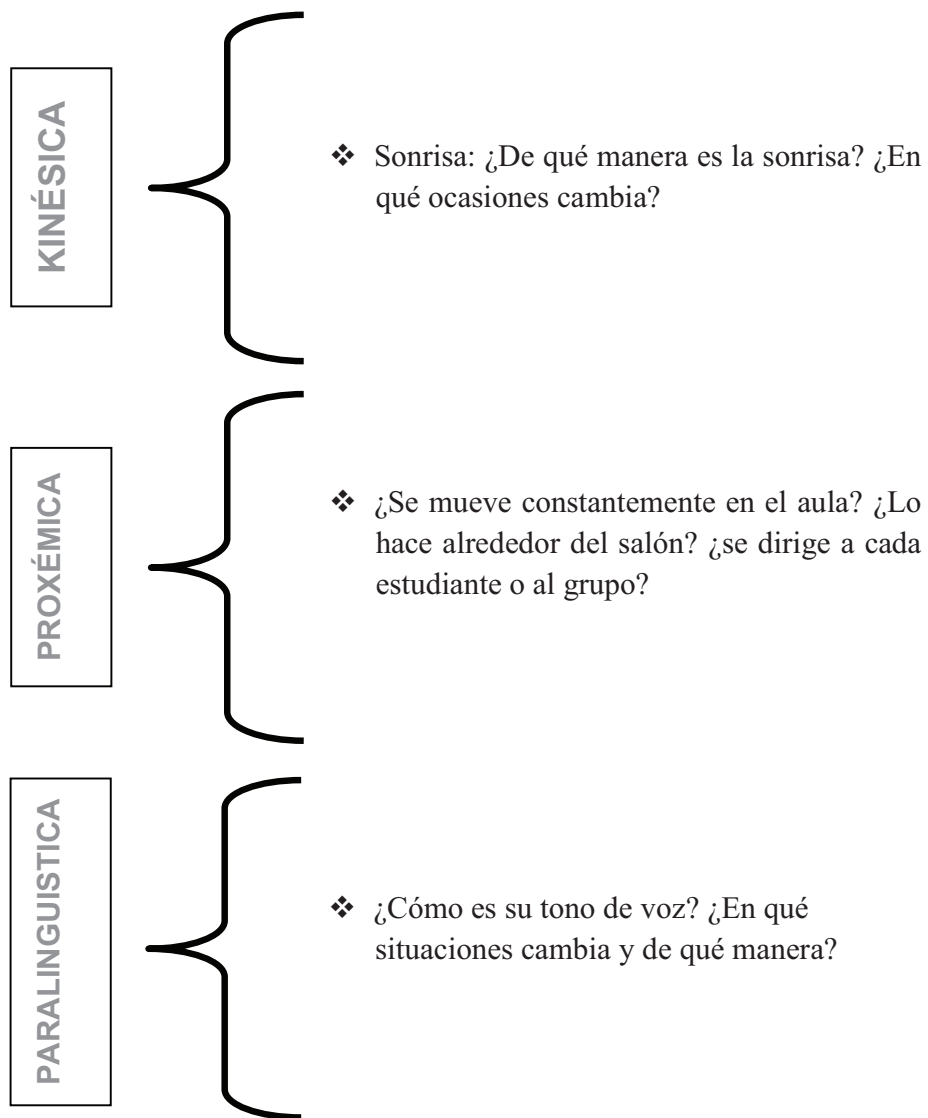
KINÉSICA

❖ Sonrisa: ¿De qué manera es la sonrisa? ¿En qué ocasiones cambia?

PROXÉMICA

❖ ¿Se mueve constantemente en el aula? ¿Lo hace alrededor del salón? ¿se dirige a cada estudiante o al grupo?

PARALINGUISTICA

❖ ¿Cómo es su tono de voz? ¿En qué situaciones cambia y de qué manera?